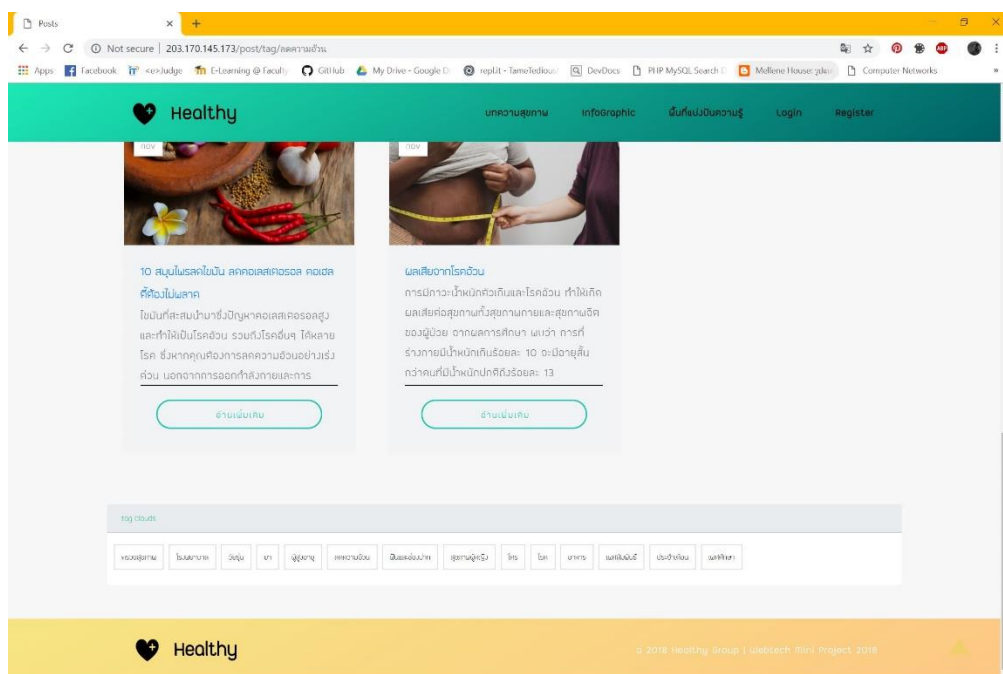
Posts ×

Not secure | 203.170.145.173/post/tag/ลดความอ้วน

Apps Facebook <e>Judge E-Learning @ Faculty GitHub My Drive - Google D repl.it - TameTedious DevDocs PHP MySQL Search Mellene House: ydse Computer Networks

Healthy บทความสุขภาพ InfoGraphic พื้นที่แบ่งปันความรู้ Login Register

nov

10 สมุนไพรลดไขมัน ลดคอเลสเตอรอล คอเลสที่ต้องไม่พลาด

ไขมันที่สะสมนำมาซึ่งปัญหาคอเลสเตอรอลสูง และทำให้เป็นโรคอ้วน รวมถึงโรคอื่นๆ ได้หลายโรค ซึ่งหากคุณต้องการลดความอ้วนอย่างเร่งด่วน นอกจากการออกกำลังกายและการ

อ่านเพิ่มเติม

nov

ผลเสียจากโรคอ้วน

การมีภาวะน้ำหนักตัวเกินและโรคอ้วน ทำให้เกิดผลเสียต่อสุขภาพทั้งสุขภาพกายและสุขภาพจิตของผู้ป่วย จากผลการศึกษา พบว่า การที่ร่างกายมีน้ำหนักเกินร้อยละ 10 จะมีอายุสั้นกว่าคนที่มีน้ำหนักปกติถึงร้อยละ 13

อ่านเพิ่มเติม

Tag Clouds

หลอดสุขภาพ | โรคมะเร็ง | วัยรุ่น | ยา | ผู้สูงอายุ | ลดความอ้วน | ฟันและช่องปาก | สุขภาพผู้หญิง | โรค | โรค | อาหาร | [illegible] | ประจำเดือน | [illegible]

Healthy

© 2018 Healthy Group | Webtech Mini Project 2018